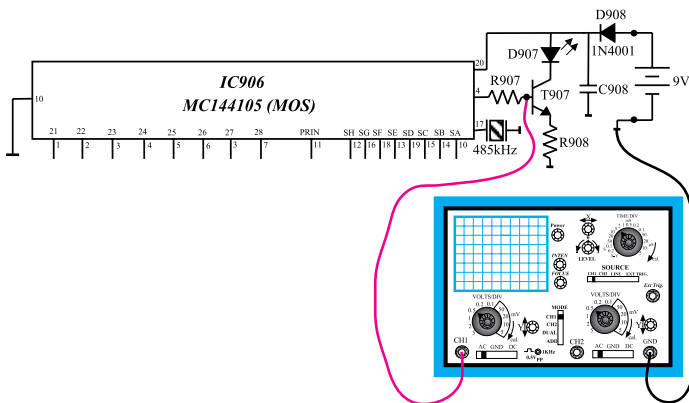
IC906
MC144105 (MOS)

10
21 22 23 24 25 26 27 28 PRIN SH SG SF SE SD SC SB SA
1 2 3 4 5 6 3 7 11 12 16 18 13 19 15 14 10
20
4
17
485kHz
R907
T907
R908
D907
D908
1N4001
C908
9V

Power
INTEN
FOCUS
LEVEL
TIME/DIV
SOURCE
CH1 CH2 LINE EXT TRIG.
Ext Trig.
VOLTS/DIV
0.2 0.1
mV
V
Cal.
MODE
CH1
CH2
DUAL
ADD
CH1
AC GND DC
1kHz
0.5V PP
CH2
VOLTS/DIV
0.2 0.1
mV
V
Cal.
AC GND DC
GND